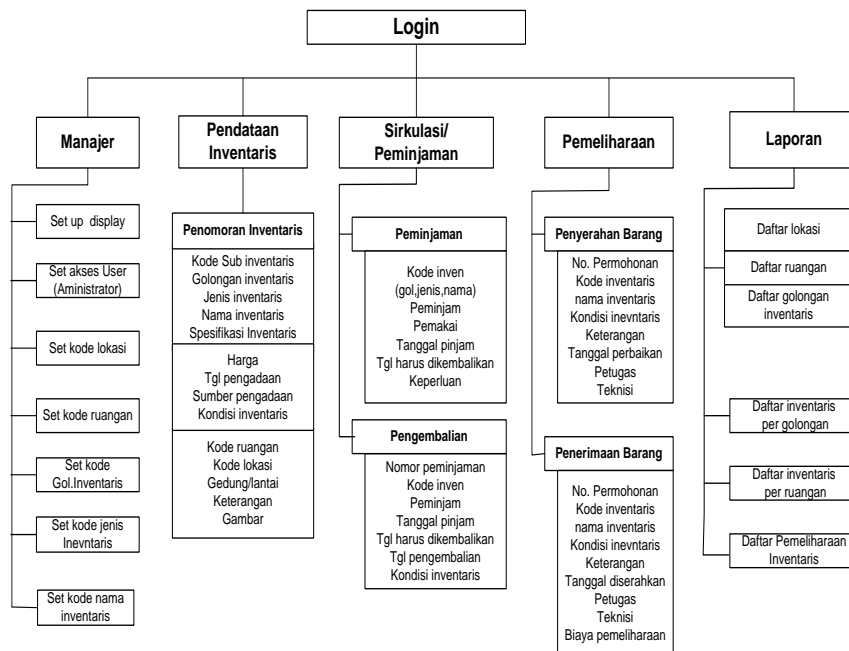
Login

Manajer

Set up display

Set akses User (Aministrator)

Set kode lokasi

Set kode ruangan

Set kode Gol.Inventaris

Set kode jenis Inevntaris

Set kode nama inventaris

Pendataan Inventaris

Penomoran Inventaris

Kode Sub inventaris
Golongan inventaris
Jenis inventaris
Nama inventaris
Spesifikasi Inventaris

Harga
Tgl pengadaan
Sumber pengadaan
Kondisi inventaris

Kode ruangan
Kode lokasi
Gedung/lantai
Keterangan
Gambar

Sirkulasi/ Peminjaman

Peminjaman

Kode inven
(gol,jenis,nama)
Peminjam
Pemakai
Tanggal pinjam
Tgl harus dikembalikan
Keperluan

Pengembalian

Nomor peminjaman
Kode inven
Peminjam
Tanggal pinjam
Tgl harus dikembalikan
Tgl pengembalian
Kondisi inventaris

Pemeliharaan

Penyerahan Barang

No. Permohonan
Kode inventaris
nama inventaris
Kondisi inevntaris
Keterangan
Tanggal perbaikan
Petugas
Teknisi

Penerimaan Barang

No. Permohonan
Kode inventaris
nama inventaris
Kondisi inevntaris
Keterangan
Tanggal diserahkan
Petugas
Teknisi
Biaya pemeliharaan

Laporan

Daftar lokasi

Daftar ruangan

Daftar golongan inventaris

Daftar inventaris per golongan

Daftar inventaris per ruangan

Daftar Pemeliharaan Inventaris